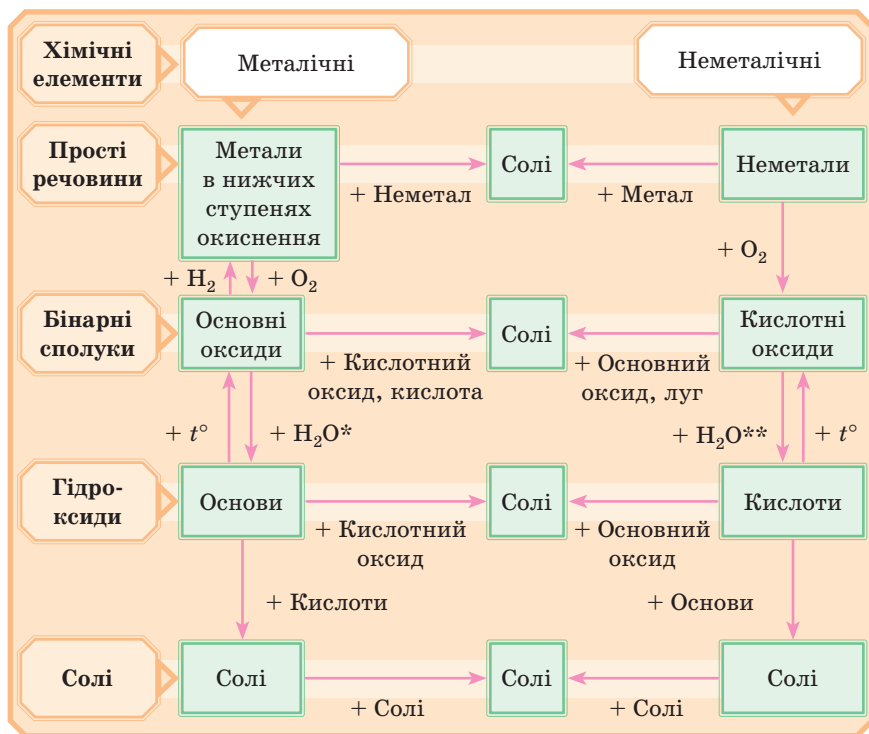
Хімічні елементи

Металічні

Неметалічні

Прості речовини

Метали в нижчих ступенях окиснення

+ Неметал

Солі

+ Метал

Неметали

+ $O_2$

+ $H_2$

+ $O_2$

Бінарні сполуки

Основні оксиди

+ Кислотний оксид, кислота

Солі

+ Основний оксид, луг

Кислотні оксиди

+ $t°$

+ $H_2O$*

+ $H_2O$**

+ $t°$

Гідроксиди

Основи

+ Кислотний оксид

Солі

+ Основний оксид

Кислоти

+ Кислоти

+ Основи

Солі

Солі

+ Солі

Солі

+ Солі

Солі